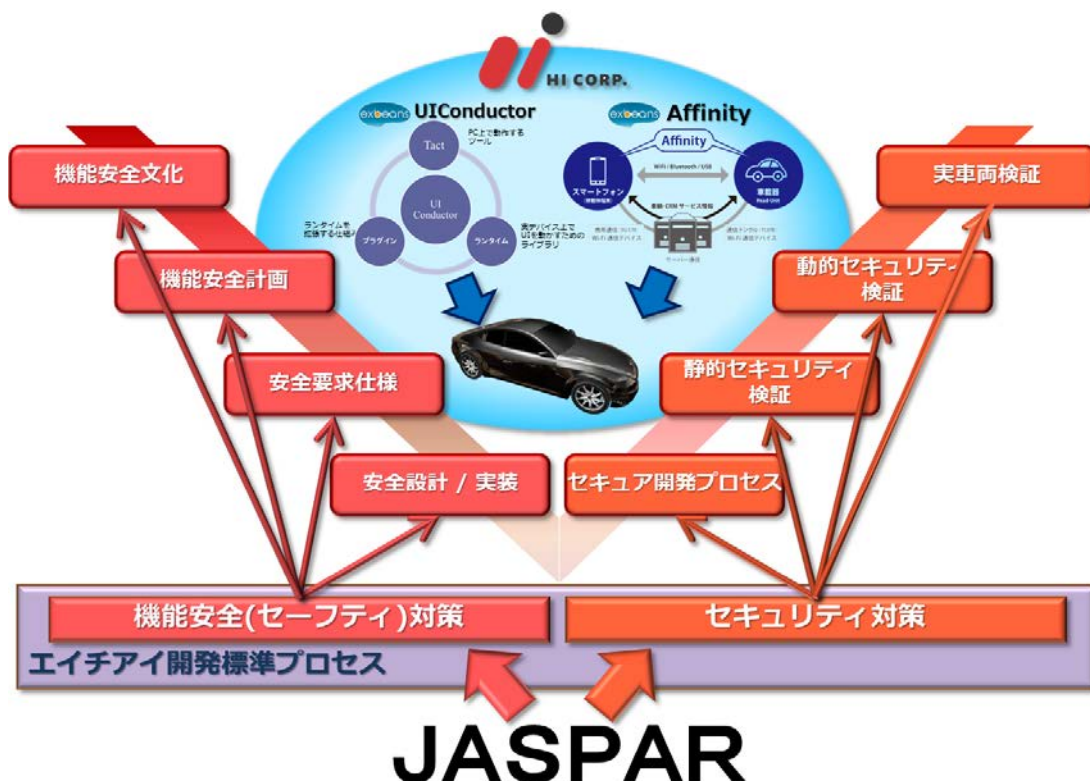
HI CORP.

exbeans UIConductor

PC上で動作するツール

Tact

UI Conductor

ランタイムを拡張する仕組み

プラグイン

ランタイム

実デバイス上でUIを動かすためのライブラリ

exbeans Affinity

Affinity

WiFi / Bluetooth / USB

スマートフォン

車載器

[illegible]

機能安全文化

機能安全計画

安全要求仕様

安全設計 / 実装

実車両検証

動的セキュリティ検証

静的セキュリティ検証

セキュア開発プロセス

機能安全(セーフティ)対策

セキュリティ対策

エイチアイ開発標準プロセス

JASPAR